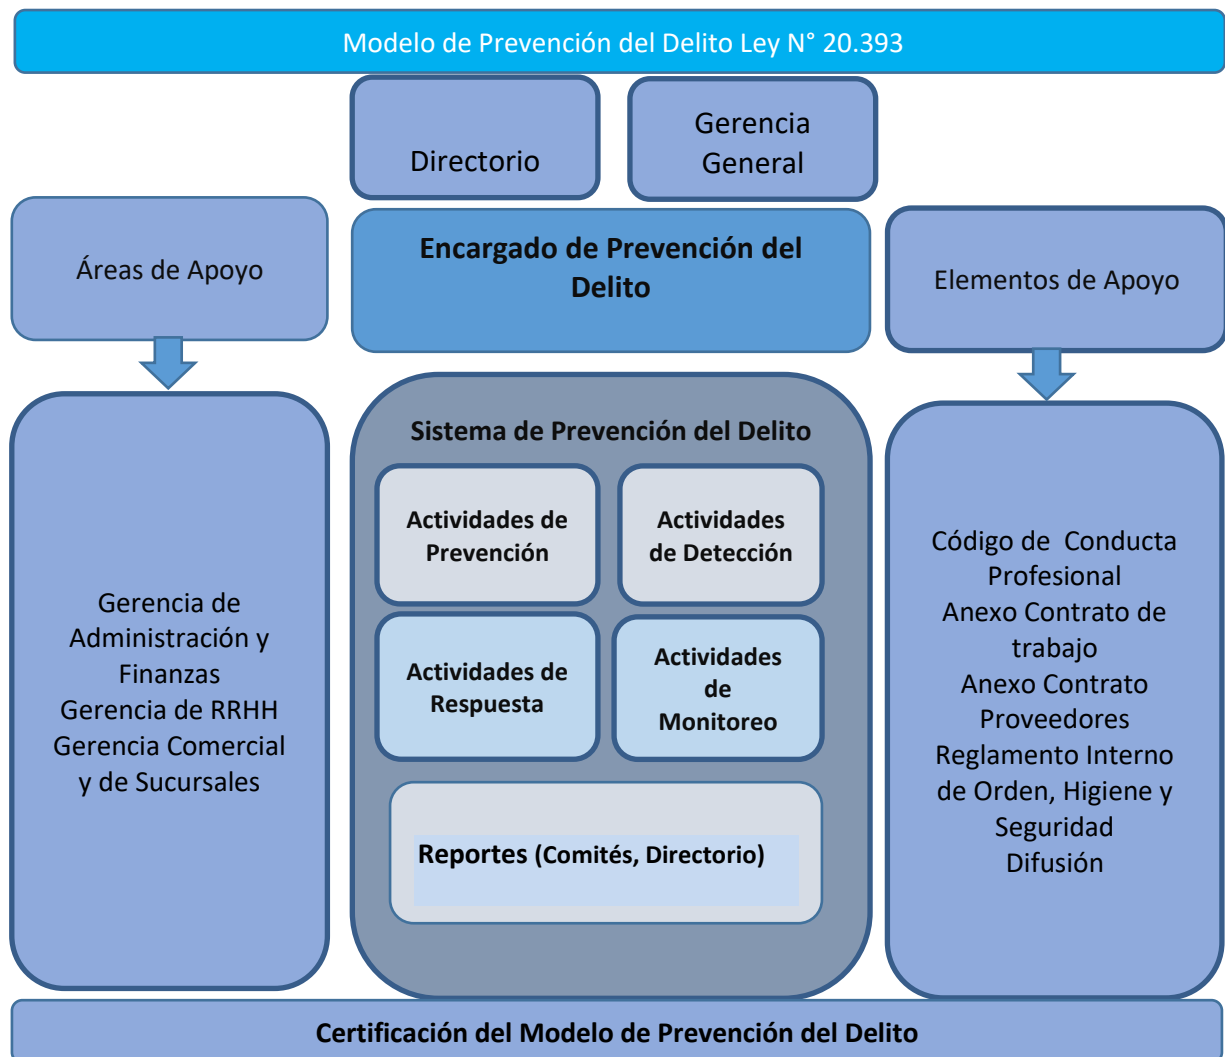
Modelo de Prevención del Delito Ley N° 20.393

Directorio

Gerencia General

Áreas de Apoyo

Encargado de Prevención del Delito

Elementos de Apoyo

Gerencia de Administración y Finanzas
Gerencia de RRHH
Gerencia Comercial y de Sucursales

Sistema de Prevención del Delito

Actividades de Prevención

Actividades de Detección

Actividades de Respuesta

Actividades de Monitoreo

Reportes (Comités, Directorio)

Código de Conducta Profesional
Anexo Contrato de trabajo
Anexo Contrato Proveedores
Reglamento Interno de Orden, Higiene y Seguridad
Difusión

Certificación del Modelo de Prevención del Delito